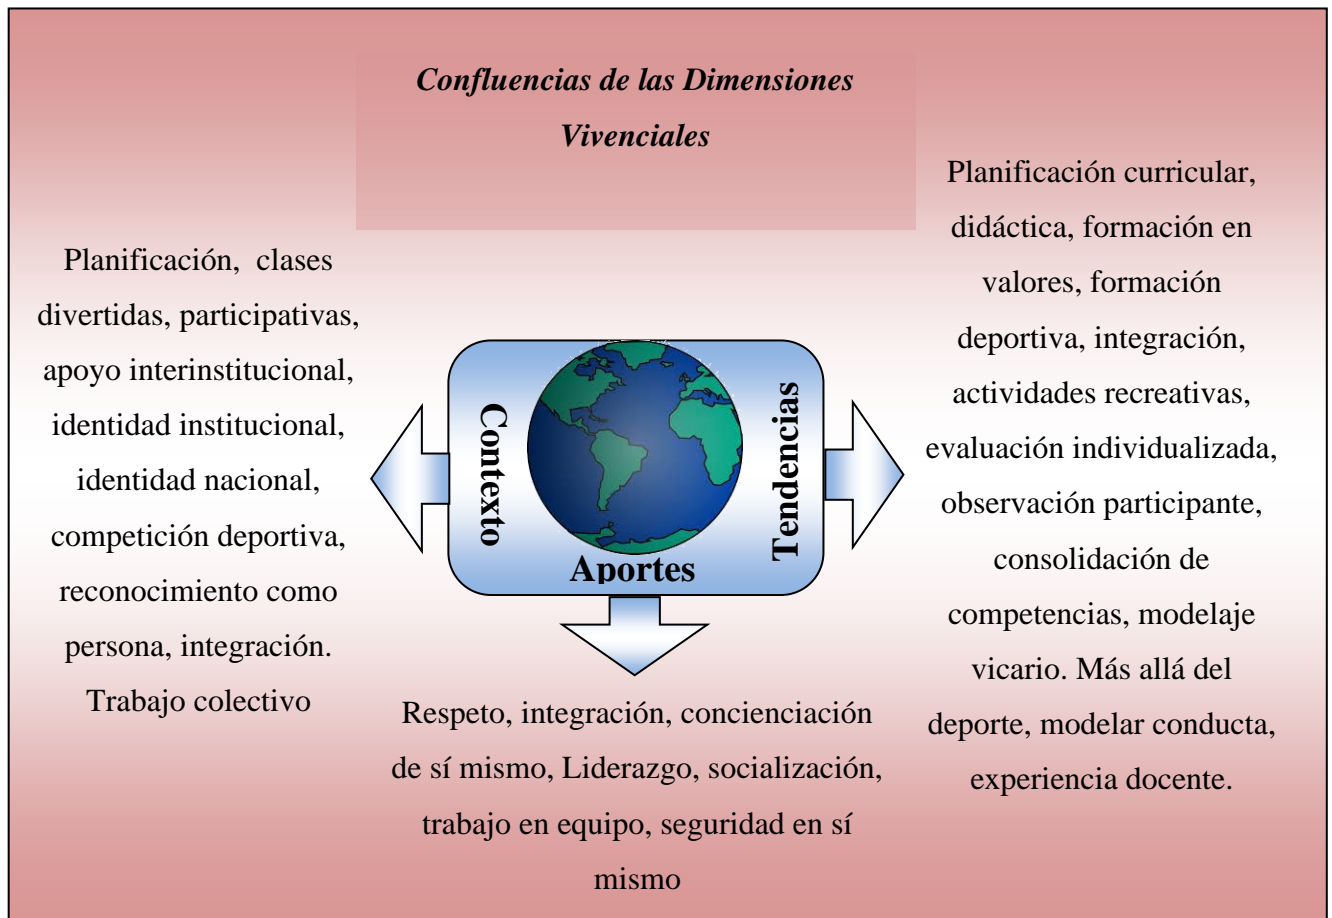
*Confluencias de las Dimensiones Vivenciales*

Planificación, clases divertidas, participativas, apoyo interinstitucional, identidad institucional, identidad nacional, competición deportiva, reconocimiento como persona, integración. Trabajo colectivo

Contexto

Aportes

Tendencias

Planificación curricular, didáctica, formación en valores, formación deportiva, integración, actividades recreativas, evaluación individualizada, observación participante, consolidación de competencias, modelaje vicario. Más allá del deporte, modelar conducta, experiencia docente.

Respeto, integración, concienciación de sí mismo, Liderazgo, socialización, trabajo en equipo, seguridad en sí mismo